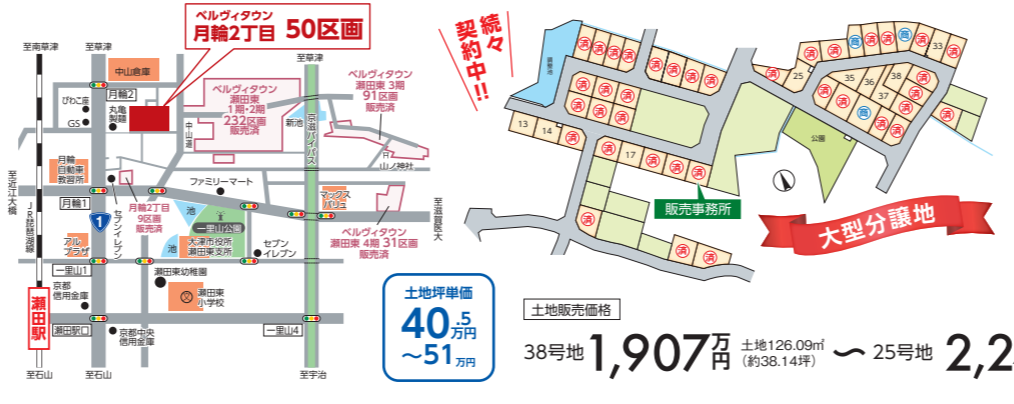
ベルヴィタウン
月輪2丁目 50区画

至南草津
至草津
至草津
中山倉庫
月輪2
びわこ館
丸亀製麺
GS
ベルヴィタウン
瀬田東
1期・2期
232区画
販売済
中山道
新治
京滋バイパス
ベルヴィタウン
瀬田東 3期
91区画
販売済
山ノ神社
至近江大橋
JR琵琶湖線
月輪自動車教習所
ファミリーマート
月輪1
1
セブンイレブン
月輪2丁目
9区画
販売済
池
マックスバリュ
至瀬田唐橋
ベルヴィタウン
瀬田東 4期 31区画
販売済
至滋賀医大
アル・プラザ
池
一里山1
一里山公園
大津市役所
瀬田東支所
セブンイレブン
瀬田東幼稚園
京都信用金庫
瀬田東小学校
瀬田駅
瀬田駅口
京都中央信用金庫
一里山4
至石山
至石山
至宇治

契約中!!
続々

土地坪単価
40.5万円
~51万円

済
13
14
17
25
33
35
36
37
38
公園
販売事務所
大型分譲地

土地販売価格
38号地 1,907万円 土地126.09㎡ (約38.14坪) 〜 25号地 2,2